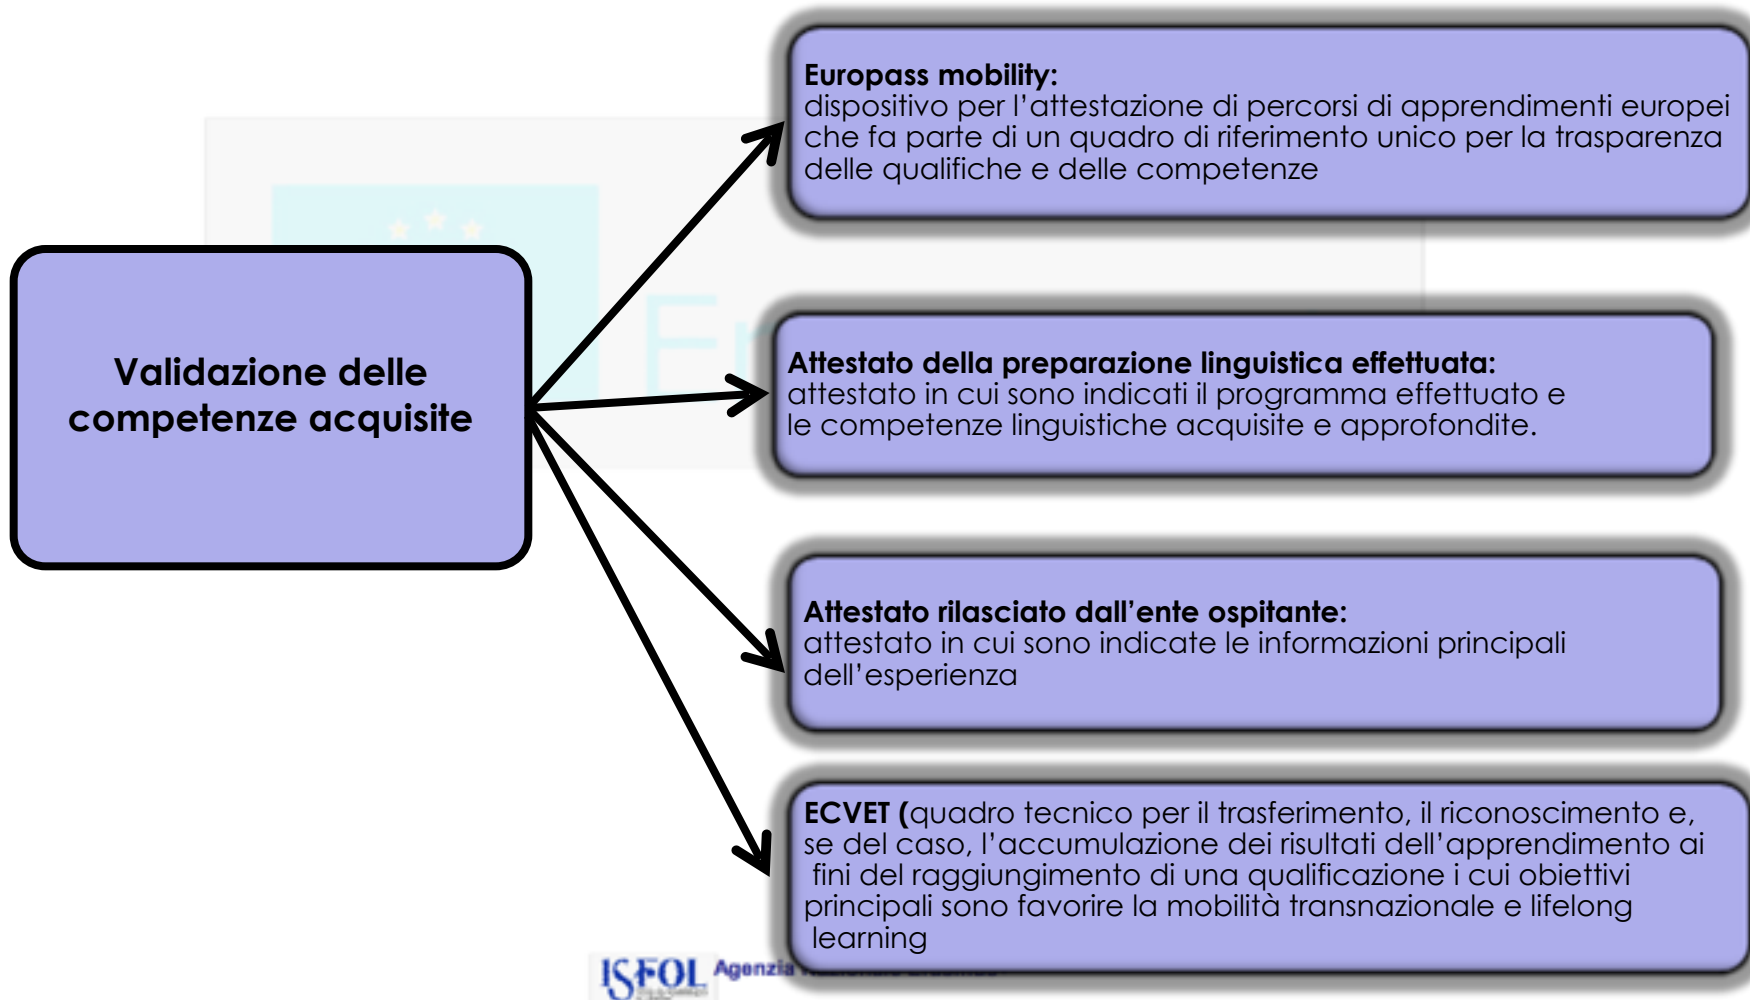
Validazione delle competenze acquisite

Europass mobility:
dispositivo per l'attestazione di percorsi di apprendimenti europei che fa parte di un quadro di riferimento unico per la trasparenza delle qualifiche e delle competenze

Attestato della preparazione linguistica effettuata:
attestato in cui sono indicati il programma effettuato e le competenze linguistiche acquisite e approfondite.

Attestato rilasciato dall'ente ospitante:
attestato in cui sono indicate le informazioni principali dell'esperienza

ECVET (quadro tecnico per il trasferimento, il riconoscimento e, se del caso, l'accumulazione dei risultati dell'apprendimento ai fini del raggiungimento di una qualificazione i cui obiettivi principali sono favorire la mobilità transnazionale e lifelong learning

ISFOL Agenzia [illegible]